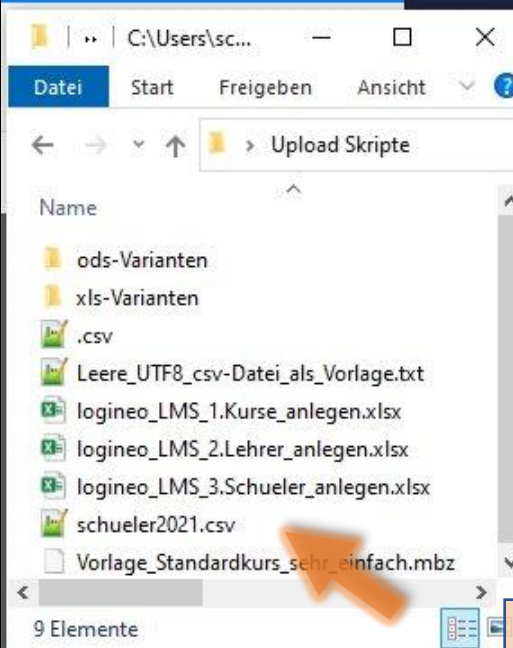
C:\Users\sc...

Datei Start Freigeben Ansicht

Upload Skripte

Name

ods-Varianten
xls-Varianten
.csv
Leere_UTF8_csv-Datei_als_Vorlage.txt
logineo_LMS_1.Kurse_anlegen.xlsx
logineo_LMS_2.Lehrer_anlegen.xlsx
logineo_LMS_3.Schueler_anlegen.xlsx
schueler2021.csv
Vorlage_Standardkurs_sehr_einfach.mbz

9 Elemente